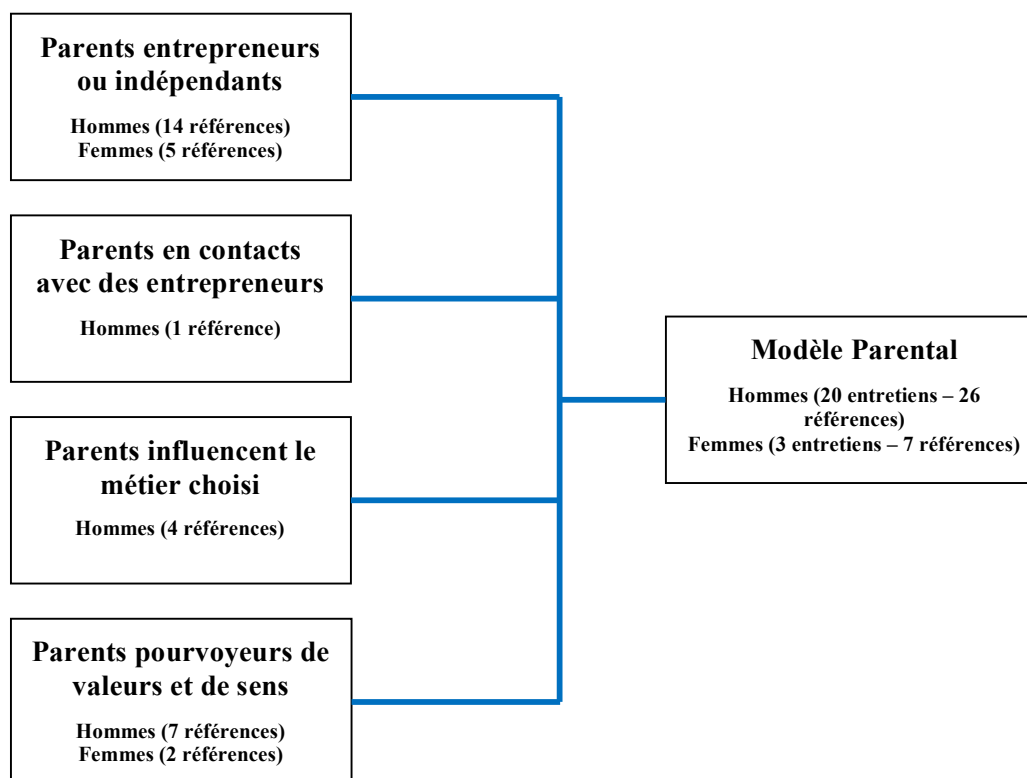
Parents entrepreneurs ou indépendants

Hommes (14 références)
Femmes (5 références)

Parents en contacts avec des entrepreneurs

Hommes (1 référence)

Parents influencent le métier choisi

Hommes (4 références)

Parents pourvoyeurs de valeurs et de sens

Hommes (7 références)
Femmes (2 références)

Modèle Parental

Hommes (20 entretiens – 26 références)
Femmes (3 entretiens – 7 références)